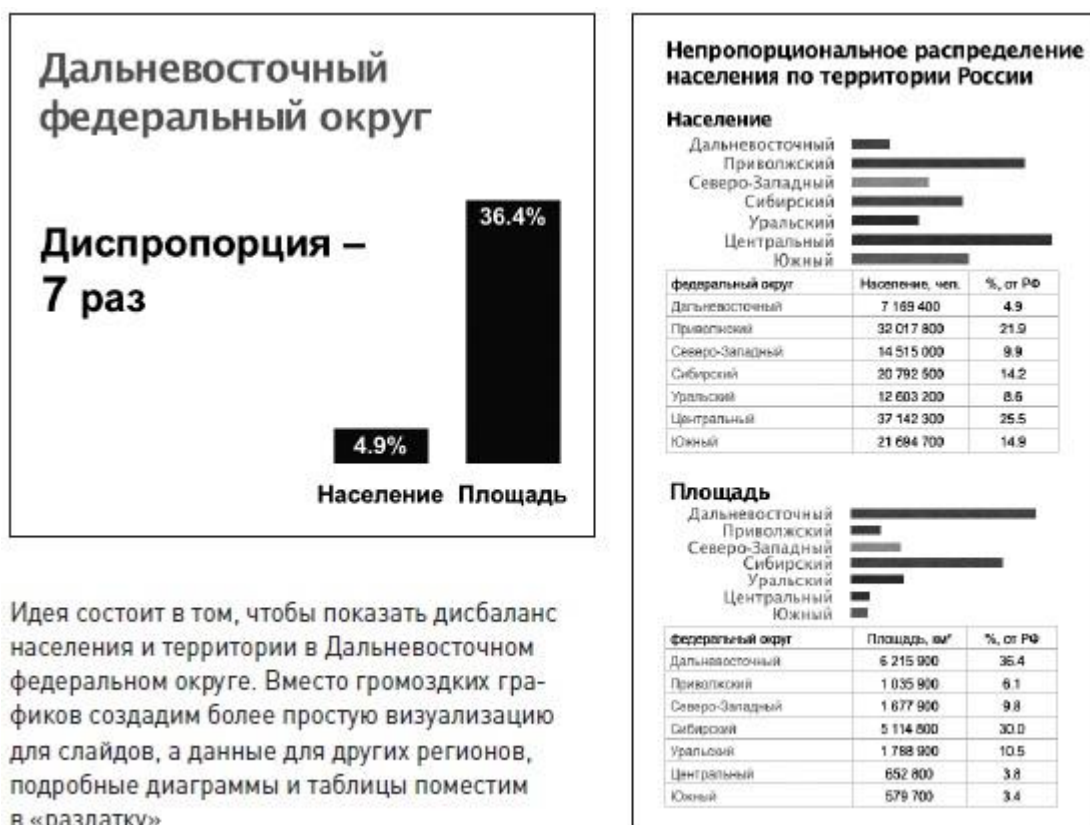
Дальневосточный федеральный округ

Диспропорция – 7 раз

36.4%

4.9%

Население Площадь

Идея состоит в том, чтобы показать дисбаланс населения и территории в Дальневосточном федеральном округе. Вместо громоздких графиков создадим более простую визуализацию для слайдов, а данные для других регионов, подробные диаграммы и таблицы поместим в «раздатку».

Непропорциональное распределение населения по территории России

Население

Дальневосточный
Приволжский
Северо-Западный
Сибирский
Уральский
Центральный
Южный

| федеральный округ | Население, чел. | %, от РФ |
|---|---|---|
| Дальневосточный | 7 169 400 | 4.9 |
| Приволжский | 32 017 800 | 21.9 |
| Северо-Западный | 14 515 000 | 9.9 |
| Сибирский | 20 792 500 | 14.2 |
| Уральский | 12 603 200 | 8.6 |
| Центральный | 37 142 300 | 25.5 |
| Южный | 21 694 700 | 14.9 |

Площадь

Дальневосточный
Приволжский
Северо-Западный
Сибирский
Уральский
Центральный
Южный

| федеральный округ | Площадь, км² | %, от РФ |
|---|---|---|
| Дальневосточный | 6 215 900 | 36.4 |
| Приволжский | 1 035 900 | 6.1 |
| Северо-Западный | 1 677 900 | 9.8 |
| Сибирский | 5 114 800 | 30.0 |
| Уральский | 1 788 900 | 10.5 |
| Центральный | 652 800 | 3.8 |
| Южный | 579 700 | 3.4 |